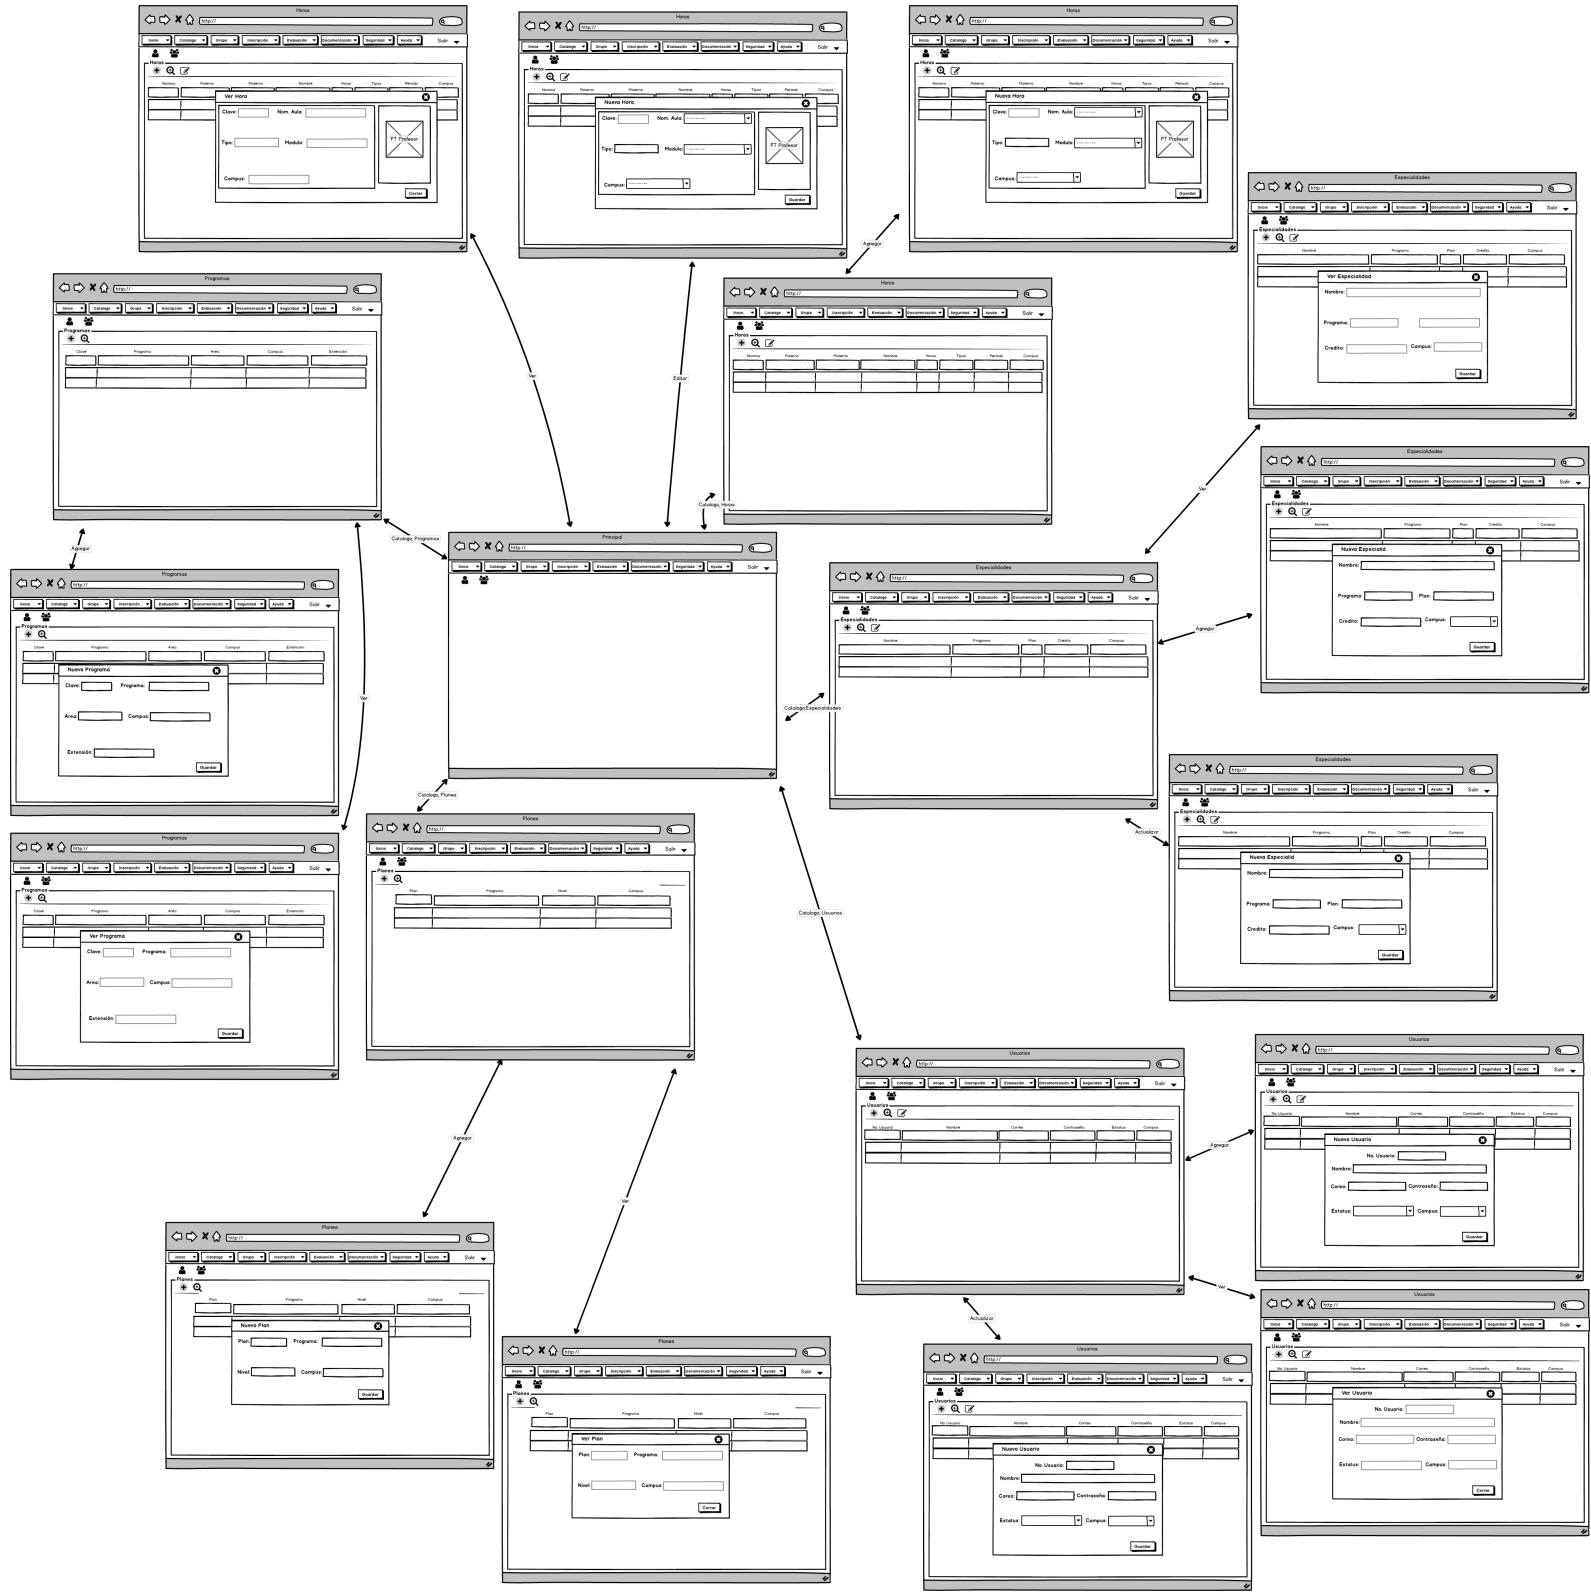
Horas
http://
Inicio Catalogo Grupo Inscripción Evaluación Documentación Seguridad Ayuda Salir
Horas
Nombre Paterno Materno Nombre Horas Tipo Periodo Campus
Ver Hora
Clave: Nom. Aula:
Tipo: Modulo:
Campus:
FT Profesor
Cerrar

Horas
http://
Inicio Catalogo Grupo Inscripción Evaluación Documentación Seguridad Ayuda Salir
Horas
Nombre Paterno Materno Nombre Horas Tipo Periodo Campus
Nueva Hora
Clave: Nom. Aula:
Tipo: Modulo:
Campus:
FT Profesor
Guardar

Horas
http://
Inicio Catalogo Grupo Inscripción Evaluación Documentación Seguridad Ayuda Salir
Horas
Nueva Hora
Clave: Nom. Aula:
Tipo: Modulo:
Campus:
FT Profesor
Guardar

Agregar

Horas
http://
Inicio Catalogo Grupo Inscripción Evaluación Documentación Seguridad Ayuda Salir
Horas
Nombre Paterno Materno Nombre Horas Tipo Periodo Campus

Especialidades
http://
Inicio Catalogo Grupo Inscripción Evaluación Documentación Seguridad Ayuda Salir
Especialidades
Nombre Programa Plan Credito Campus
Ver Especialidad
Nombre:
Programa:
Credito: Campus:
Guardar

Programas
http://
Inicio Catalogo Grupo Inscripción Evaluación Documentación Seguridad Ayuda Salir
Programas
Clave Programa Area Campus Extensión

Ver
Editar
Catalogo, Horas
Catalogo, Programas

Principal
http://
Inicio Catalogo Grupo Inscripción Evaluación Documentación Seguridad Ayuda Salir

Agregar

Programas
http://
Inicio Catalogo Grupo Inscripción Evaluación Documentación Seguridad Ayuda Salir
Programas
Clave Programa Area Campus Extensión
Nuevo Programa
Clave: Programa:
Area: Campus:
Extensión:
Guardar

Ver

Especialidades
http://
Inicio Catalogo Grupo Inscripción Evaluación Documentación Seguridad Ayuda Salir
Especialidades
Nombre Programa Plan Credito Campus
Nueva Especialid
Nombre:
Programa: Plan:
Credito: Campus:
Guardar

Ver
Agregar

Especialidades
http://
Inicio Catalogo Grupo Inscripción Evaluación Documentación Seguridad Ayuda Salir
Especialidades
Nombre Programa Plan Credito Campus

Catalogo,Especialidades
Catalogo, Planes

Programas
http://
Inicio Catalogo Grupo Inscripción Evaluación Documentación Seguridad Ayuda Salir
Programas
Clave Programa Area Campus Extensión
Ver Programa
Clave: Programa:
Area: Campus:
Extensión:
Guardar

Planes
http://
Inicio Catalogo Grupo Inscripción Evaluación Documentación Seguridad Ayuda Salir
Planes
Plan Programa Nivel Campus

Especialidades
http://
Inicio Catalogo Grupo Inscripción Evaluación Documentación Seguridad Ayuda Salir
Especialidades
Nombre Programa Plan Credito Campus
Nueva Especialid
Nombre:
Programa: Plan:
Credito: Campus:
Guardar

Actualizar
Catalogo, Usuarios

Agregar
Ver

Usuarios
http://
Inicio Catalogo Grupo Inscripción Evaluación Documentación Seguridad Ayuda Salir
Usuarios
No. Usuario Nombre Correo Contraseña Estatus Campus

Usuarios
http://
Inicio Catalogo Grupo Inscripción Evaluación Documentación Seguridad Ayuda Salir
Usuarios
No. Usuario Nombre Correo Contraseña Estatus Campus
Nuevo Usuario
No. Usuario:
Nombre:
Correo: Contraseña:
Estatus: Campus:
Guardar

Agregar

Planes
http://
Inicio Catalogo Grupo Inscripción Evaluación Documentación Seguridad Ayuda Salir
Planes
Plan Programa Nivel Campus
Nuevo Plan
Plan: Programa:
Nivel: Campus:
Guardar

Ver
Actualizar

Usuarios
http://
Inicio Catalogo Grupo Inscripción Evaluación Documentación Seguridad Ayuda Salir
Usuarios
No. Usuario Nombre Correo Contraseña Estatus Campus
Ver Usuario
No. Usuario:
Nombre:
Coreo: Contraseña:
Estatus: Campus:
Cerrar

Planes
http://
Inicio Catalogo Grupo Inscripción Evaluación Documentación Seguridad Ayuda Salir
Planes
Plan Programa Nivel Campus
Ver Plan
Plan: Programa:
Nivel: Campus:
Cerrar

Usuarios
http://
Inicio Catalogo Grupo Inscripción Evaluación Documentación Seguridad Ayuda Salir
Usuarios
No. Usuario Nombre Correo Contraseña Estatus Campus
Nuevo Usuario
No. Usuario:
Nombre:
Coreo: Contraseña:
Estatus: Campus:
Guardar